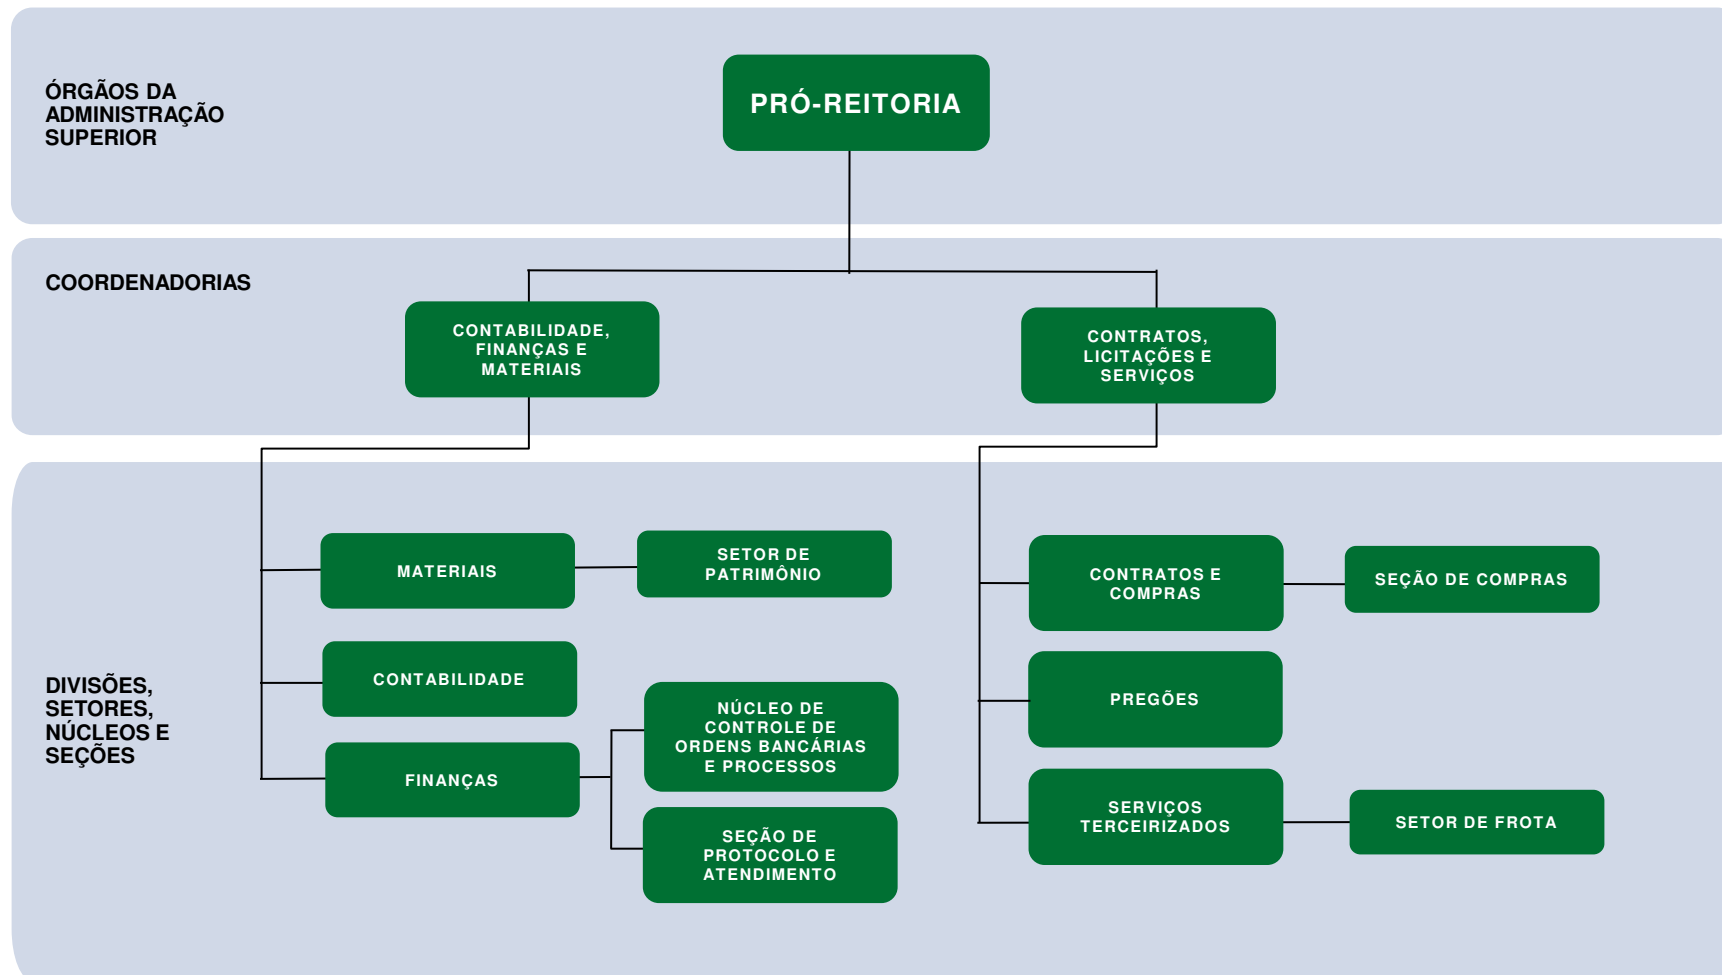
ÓRGÃOS DA ADMINISTRAÇÃO SUPERIOR

PRÓ-REITORIA

COORDENADORIAS

CONTABILIDADE, FINANÇAS E MATERIAIS

CONTRATOS, LICITAÇÕES E SERVIÇOS

DIVISÕES, SETORES, NÚCLEOS E SEÇÕES

MATERIAIS

SETOR DE PATRIMÔNIO

CONTABILIDADE

FINANÇAS

NÚCLEO DE CONTROLE DE ORDENS BANCÁRIAS E PROCESSOS

SEÇÃO DE PROTOCOLO E ATENDIMENTO

CONTRATOS E COMPRAS

SEÇÃO DE COMPRAS

PREGÕES

SERVIÇOS TERCEIRIZADOS

SETOR DE FROTA